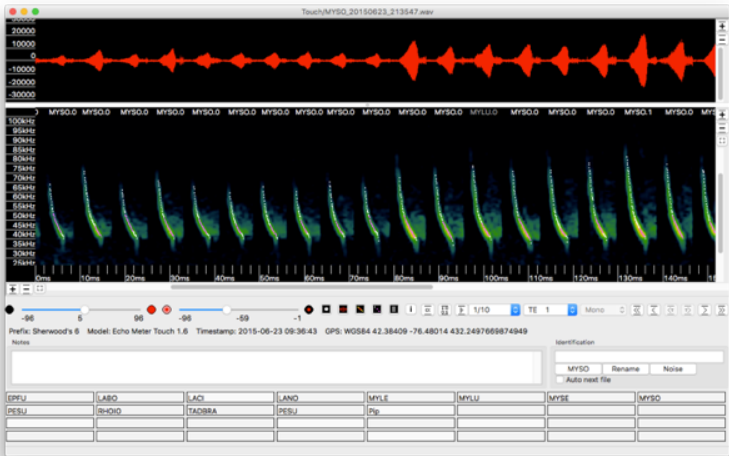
Touch/MYSO_20150623_213547.wav

20000
10000
0
-10000
-20000
-30000

MYSO.0 MYSO.0 MYSO.0 MYSO.0 MYSO.0 MYSO.0 MYSO.0 MYSO.0 MYSO.0 MYSO.0 MYLU.0 MYSO.0 MYSO.0 MYSO.0 MYSO.1 MYSO.0 MYSO.0

100kHz
95kHz
90kHz
85kHz
80kHz
75kHz
70kHz
65kHz
60kHz
55kHz
50kHz
45kHz
40kHz
35kHz
30kHz
25kHz

0ms 10ms 20ms 30ms 40ms 50ms 60ms 70ms 80ms 90ms 100ms 110ms 120ms 130ms 140ms

-96 5 96 -96 -59 -1

1/10 TE 1 Mono

Prefix: Sherwood's 6 Model: Echo Meter Touch 1.6 Timestamp: 2015-06-23 09:36:43 GPS: WGS84 42.38409 -76.48014 432.2497669874949

Notes

Identification

MYSO Rename Noise

Auto next file

| EPFU | LABO | LACI | LANO | MYLE | MYLU | MYSE | MYSO |
|---|---|---|---|---|---|---|---|
| PESU | RHOIO | TADBRA | PESU | Pip | | | |
| | | | | | | | |
| | | | | | | | |